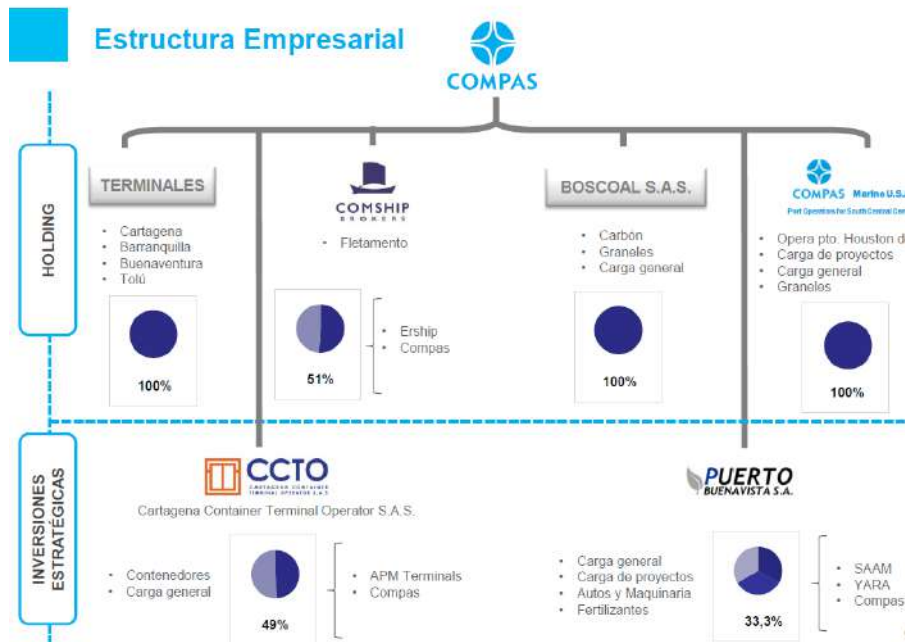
Estructura Empresarial

COMPAS

HOLDING

TERMINALES

- Cartagena
- Barranquilla
- Buenaventura
- Tolú

100%

COMSHIP BROKERS

- Fletamento

51%

- Ership
- Compas

BOSCOAL S.A.S.

- Carbón
- Graneles
- Carga general

100%

COMPAS Marine U.S.
Port Operations for South Central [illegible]

- Opera pto. Houston d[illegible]
- Carga de proyectos
- Carga general
- Graneles

100%

INVERSIONES ESTRATÉGICAS

CCTO
CARTAGENA CONTAINER TERMINAL OPERATOR S.A.S.

Cartagena Container Terminal Operator S.A.S.

- Contenedores
- Carga general

49%

- APM Terminals
- Compas

PUERTO BUENAVISTA S.A.

- Carga general
- Carga de proyectos
- Autos y Maquinaria
- Fertilizantes

33,3%

- SAAM
- YARA
- Compas